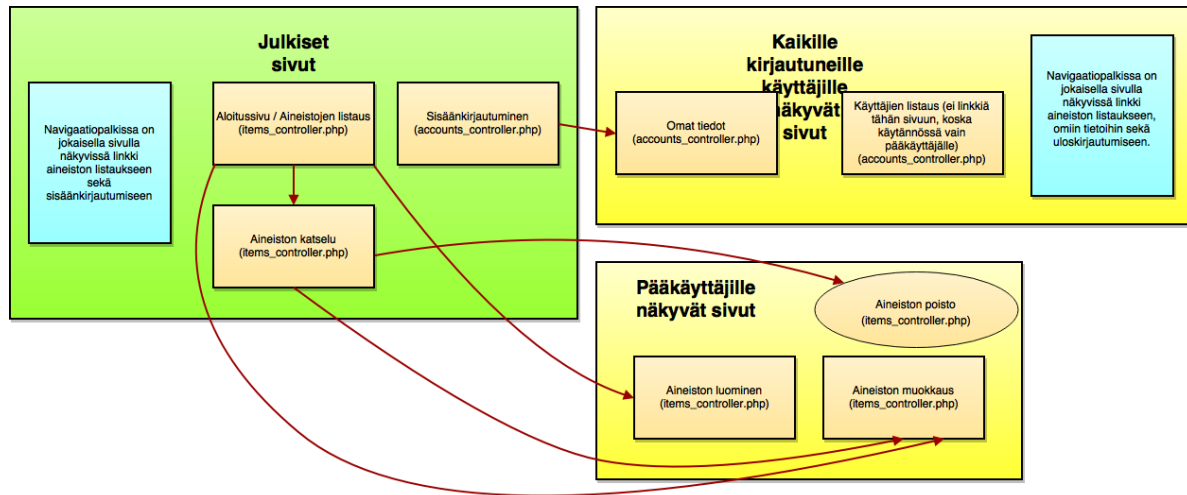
Julkiset sivut

Navigaatiopalkissa on jokaisella sivulla näkyvissä linkki aineiston listaukseen sekä sisäänkirjautumiseen

Aloitussivu / Aineistojen listaus (items_controller.php)

Sisäänkirjautuminen (accounts_controller.php)

Aineiston katselu (items_controller.php)

Kaikille kirjautuneille käyttäjille näkyvät sivut

Omat tiedot (accounts_controller.php)

Käyttäjien listaus (ei linkkiä tähän sivuun, koska käytännössä vain pääkäyttäjälle) (accounts_controller.php)

Navigaatiopalkissa on jokaisella sivulla näkyvissä linkki aineiston listaukseen, omiin tietoihin sekä uloskirjautumiseen.

Pääkäyttäjille näkyvät sivut

Aineiston poisto (items_controller.php)

Aineiston luominen (items_controller.php)

Aineiston muokkaus (items_controller.php)